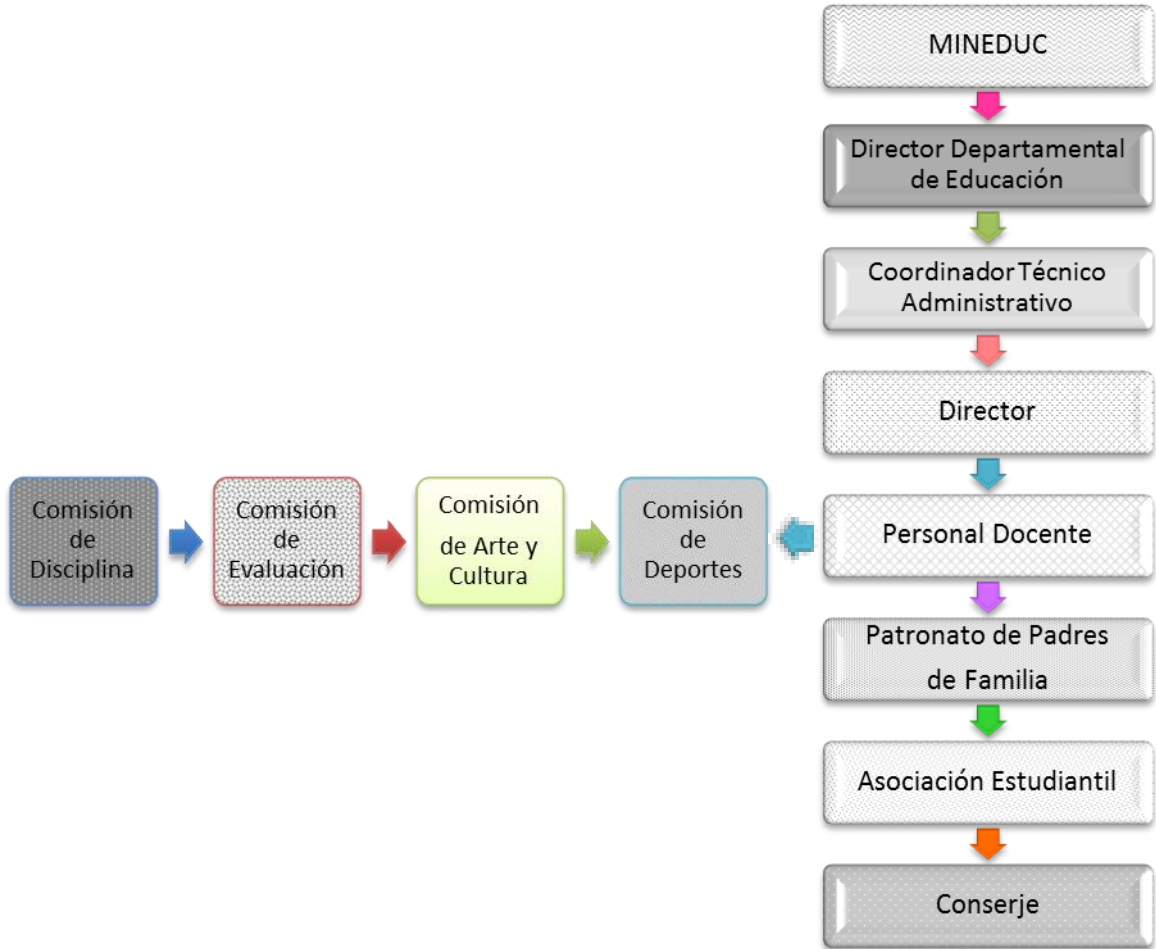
MINEDUC

Director Departamental de Educación

Coordinador Técnico Administrativo

Director

Personal Docente

Patronato de Padres de Familia

Asociación Estudiantil

Conserje

Comisión de Disciplina

Comisión de Evaluación

Comisión de Arte y Cultura

Comisión de Deportes